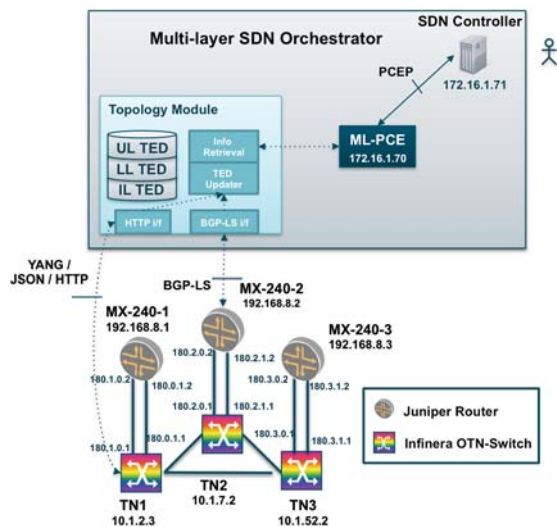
SDN Controller

Multi-layer SDN Orchestrator

PCEP

172.16.1.71

Topology Module

UL TED

LL TED

IL TED

Info Retrieval

TED Updater

ML-PCE

172.16.1.70

HTTP i/f

BGP-LS i/f

YANG / JSON / HTTP

BGP-LS

MX-240-2

192.168.8.2

MX-240-1

192.168.8.1

MX-240-3

192.168.8.3

180.2.0.2

180.2.1.2

180.1.0.2

180.0.1.2

180.3.0.2

180.3.1.2

180.2.0.1

180.2.1.1

180.1.0.1

180.0.1.1

180.3.0.1

180.3.1.1

Juniper Router

Infinera OTN-Switch

TN1

10.1.2.3

TN2

10.1.7.2

TN3

10.1.52.2